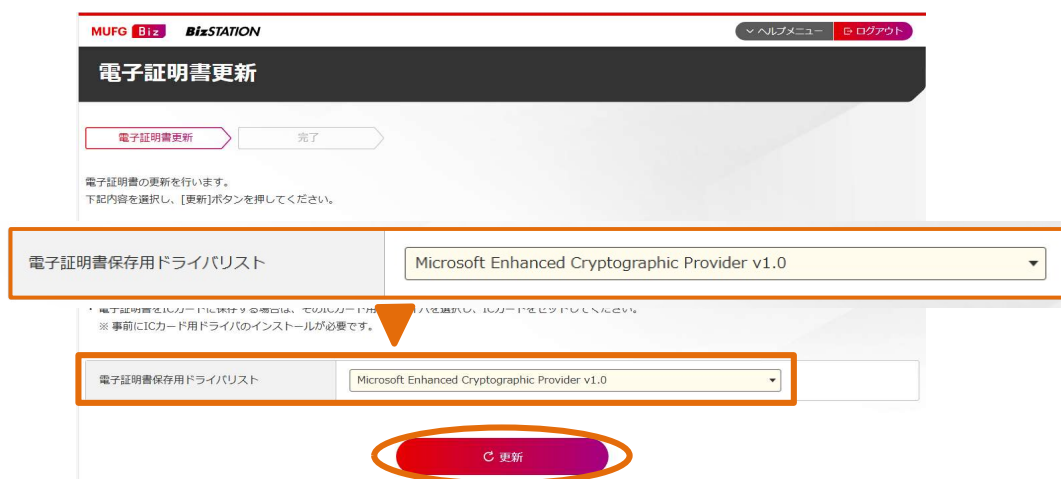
MUFG Biz BizSTATION

ヘルプメニュー ログアウト

電子証明書更新

電子証明書更新 完了

電子証明書の更新を行います。
下記内容を選択し、[更新]ボタンを押してください。

| 電子証明書保存用ドライバリスト | Microsoft Enhanced Cryptographic Provider v1.0 |
|---|---|

・電子証明書をICカードに保存する場合は、そのICカード用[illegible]バを選択し、ICカードをセットしてください。
※ 事前にICカード用ドライバのインストールが必要です。

| 電子証明書保存用ドライバリスト | Microsoft Enhanced Cryptographic Provider v1.0 |
|---|---|

更新